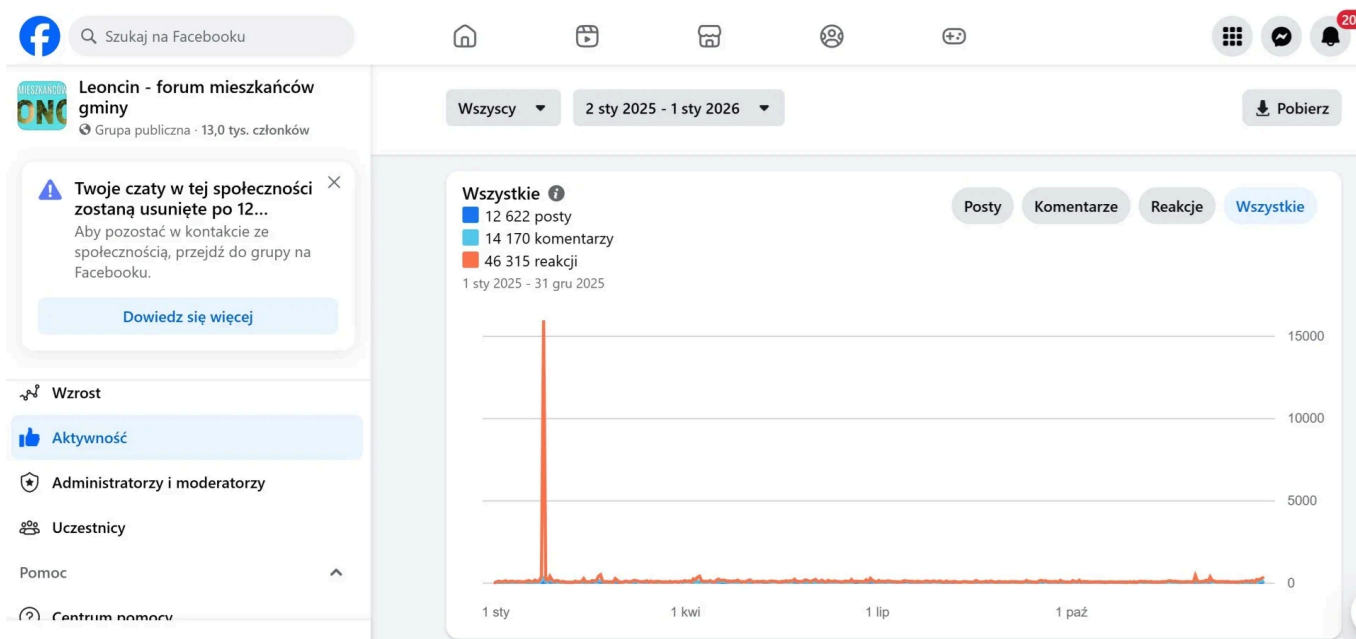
Szukaj na Facebooku

20

MIESZKAŃCÓW
ONC

Leoncin - forum mieszkańców gminy
Grupa publiczna · 13,0 tys. członków

Twoje czaty w tej społeczności zostaną usunięte po 12...
Aby pozostać w kontakcie ze społecznością, przejdź do grupy na Facebooku.

Dowiedz się więcej

Wzrost
Aktywność
Administratorzy i moderatorzy
Uczestnicy
Pomoc
Centrum pomocy

Wszyscy
2 sty 2025 - 1 sty 2026
Pobierz

Wszystkie
12 622 posty
14 170 komentarzy
46 315 reakcji
1 sty 2025 - 31 gru 2025

Posty
Komentarze
Reakcje
Wszystkie

15000
10000
5000
0

1 sty
1 kwi
1 lip
1 paź